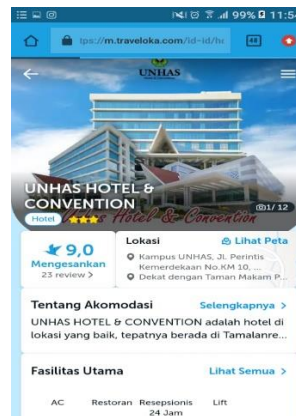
99% 11:5

tps://m.traveloka.com/id-id/ho

48

UNHAS

UNHAS HOTEL & CONVENTION

Hotel

Hotel & Convention

1/ 12

9,0

Mengesankan

23 review >

Lokasi

Lihat Peta

Kampus UNHAS, Jl. Perintis Kemerdekaan No.KM 10, ...

Dekat dengan Taman Makam P...

Tentang Akomodasi

Selengkapnya >

UNHAS HOTEL & CONVENTION adalah hotel di lokasi yang baik, tepatnya berada di Tamalanre...

Fasilitas Utama

Lihat Semua >

AC

Restoran

Resepsionis 24 Jam

Lift